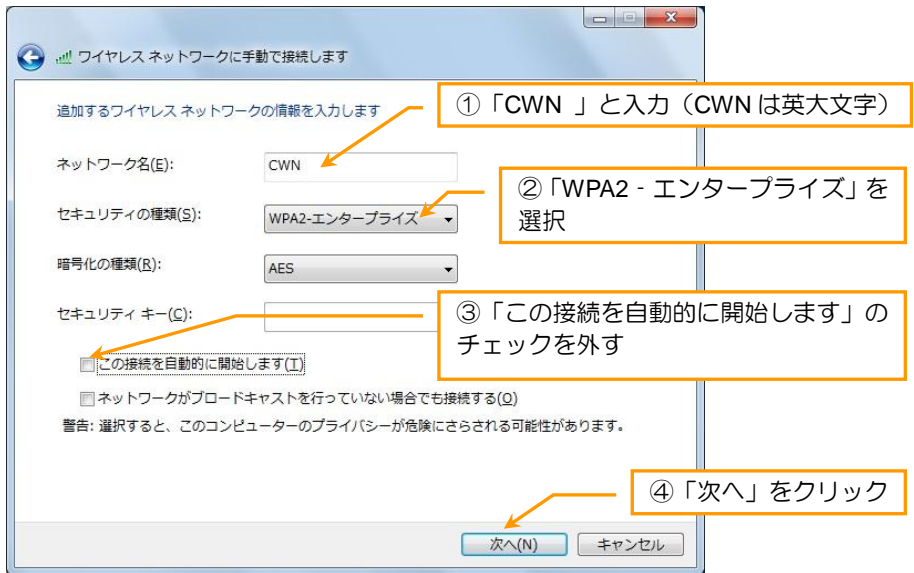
ワイヤレス ネットワークに手動で接続します

追加するワイヤレス ネットワークの情報を入力します

①「CWN 」と入力（CWN は英大文字）

ネットワーク名(E): CWN

②「WPA2 - エンタープライズ」を選択

セキュリティの種類(S): WPA2-エンタープライズ

暗号化の種類(R): AES

セキュリティ キー(C):

③「この接続を自動的に開始します」のチェックを外す

この接続を自動的に開始します(T)

ネットワークがブロードキャストを行っていない場合でも接続する(O)

警告: 選択すると、このコンピューターのプライバシーが危険にさらされる可能性があります。

④「次へ」をクリック

次へ(N) キャンセル